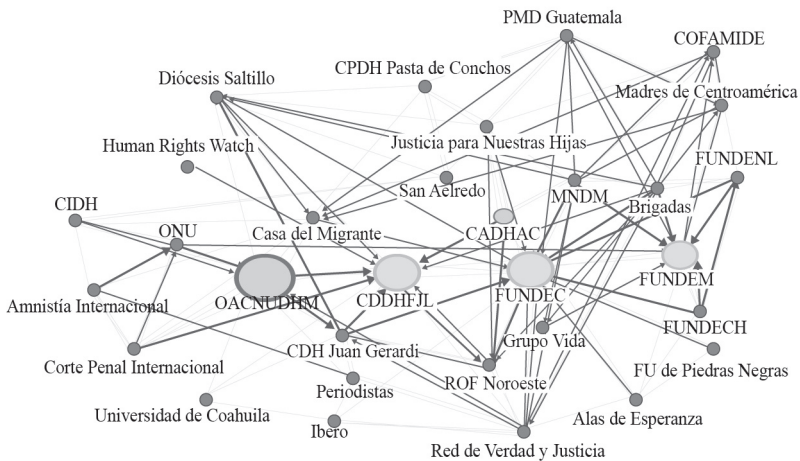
PMD Guatemala
COFAMIDE
Diócesis Saltillo
CPDH Pasta de Conchos
Madres de Centroamérica
Justicia para Nuestras Hijas
Human Rights Watch
FUNDENL
San Aelredo
MNDM
Brigadas
CIDH
ONU
Casa del Migrante
CADHAC
FUNDEM
Amnistía Internacional
OACNUDHM
CDDHFJL
FUNDEC
FUNDECH
Grupo Vida
CDH Juan Gerardi
Corte Penal Internacional
ROF Noroeste
FU de Piedras Negras
Periodistas
Universidad de Coahuila
Alas de Esperanza
Ibero
Red de Verdad y Justicia